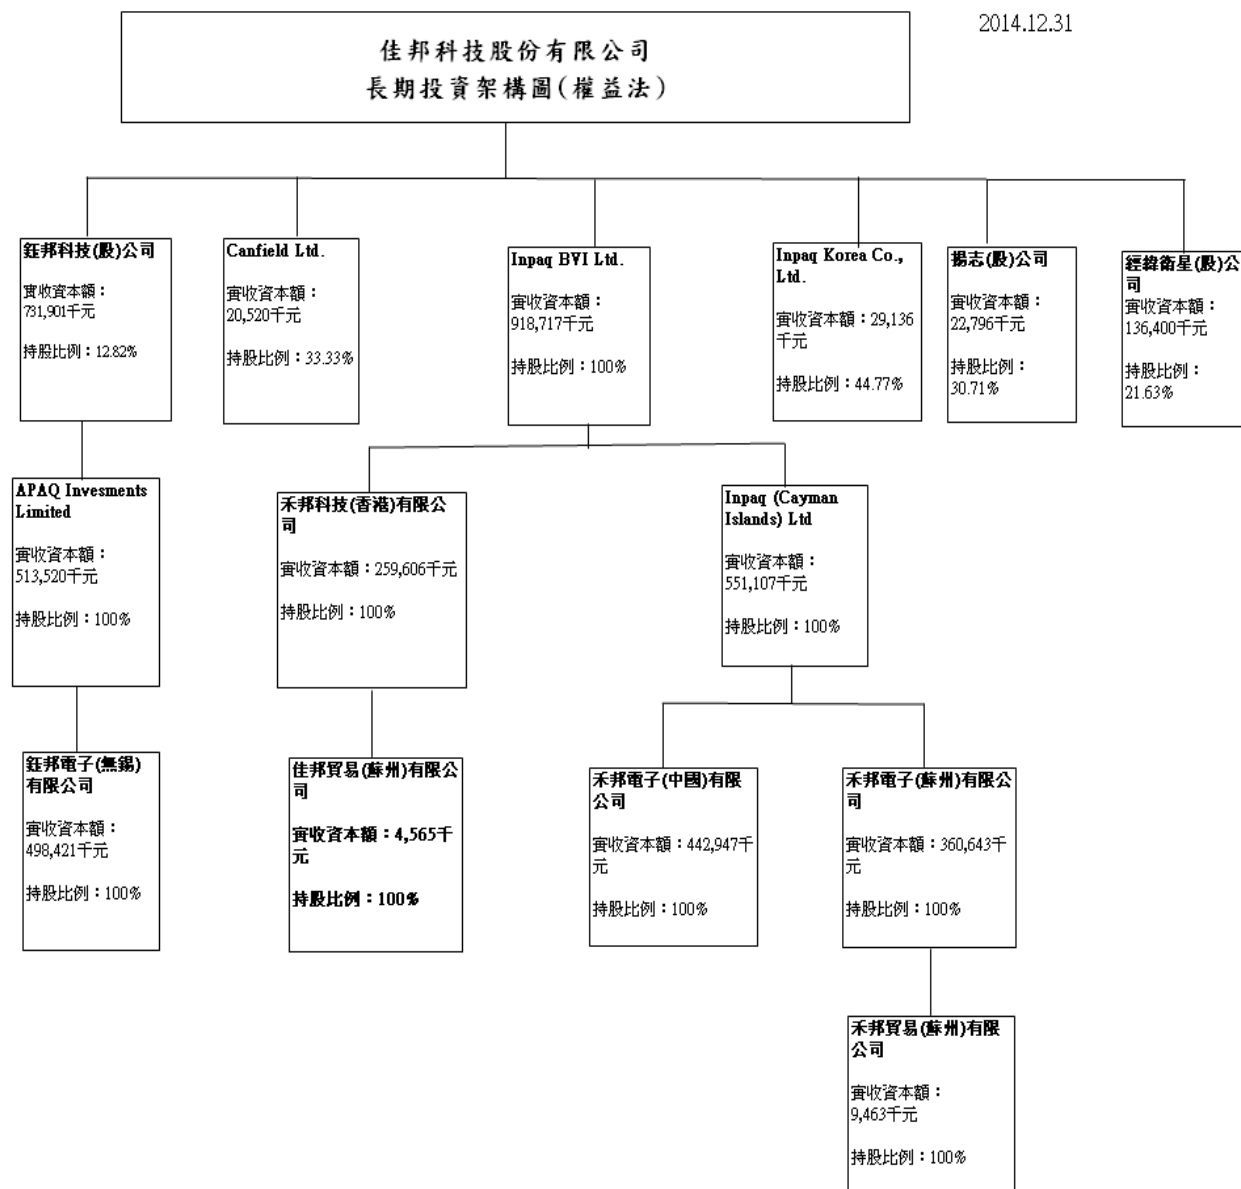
2014.12.31

佳邦科技股份有限公司
長期投資架構圖(權益法)

鈺邦科技(股)公司
實收資本額：731,901千元
持股比例：12.82%

Canfield Ltd.
實收資本額：20,520千元
持股比例：33.33%

Inpaq BVI Ltd.
實收資本額：918,717千元
持股比例：100%

Inpaq Korea Co., Ltd.
實收資本額：29,136千元
持股比例：44.77%

揚志(股)公司
實收資本額：22,796千元
持股比例：30.71%

經緯衛星(股)公司
實收資本額：136,400千元
持股比例：21.63%

APAQ Invesments Limited
實收資本額：513,520千元
持股比例：100%

禾邦科技(香港)有限公司
實收資本額：259,606千元
持股比例：100%

Inpaq (Cayman Islands) Ltd
實收資本額：551,107千元
持股比例：100%

鈺邦電子(無錫)有限公司
實收資本額：498,421千元
持股比例：100%

佳邦貿易(蘇州)有限公司
實收資本額：4,565千元
持股比例：100%

禾邦電子(中國)有限公司
實收資本額：442,947千元
持股比例：100%

禾邦電子(蘇州)有限公司
實收資本額：360,643千元
持股比例：100%

禾邦貿易(蘇州)有限公司
實收資本額：9,463千元
持股比例：100%